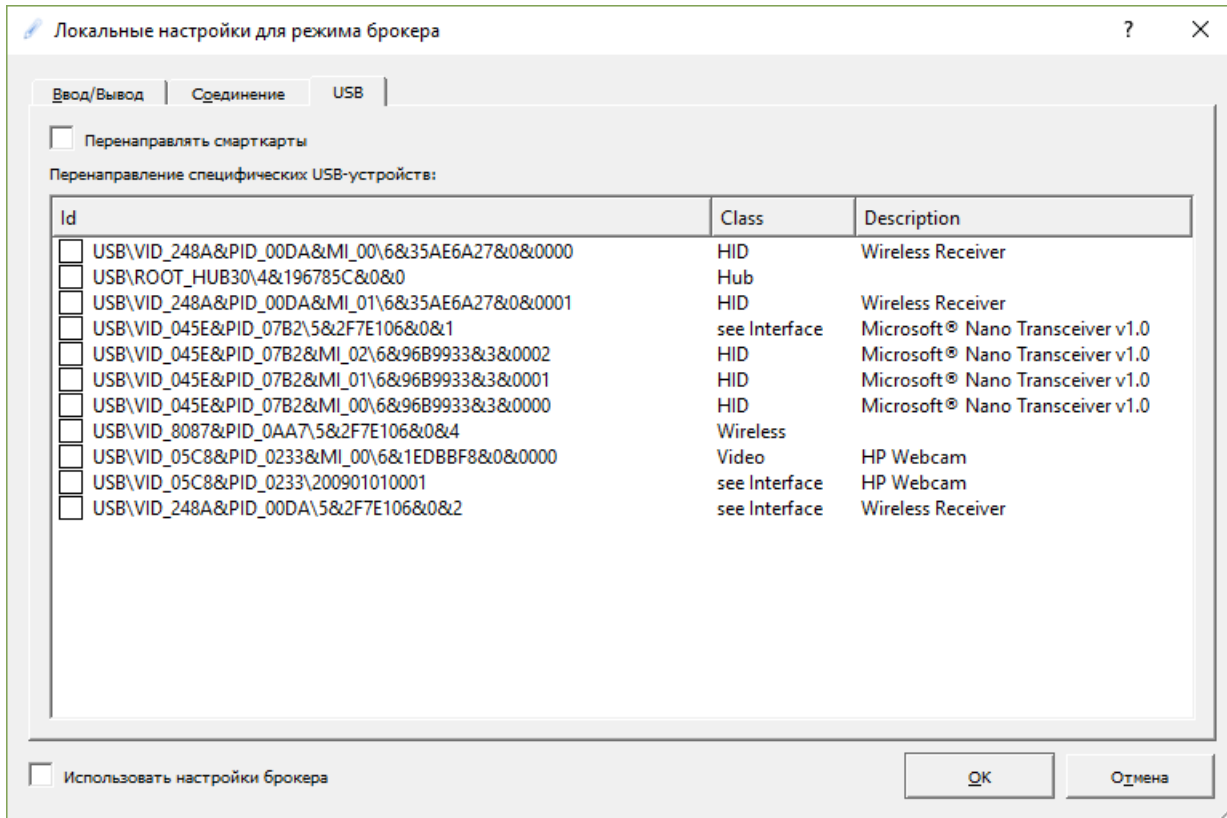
Локальные настройки для режима брокера

?

Ввод/Вывод | Соединение | USB

Перенаправлять смарткарты

Перенаправление специфических USB-устройств:

| Id | Class | Description |
|---|---|---|
| USB\VID_248A&PID_00DA&MI_00\6&35AE6A27&0&0000 | HID | Wireless Receiver |
| USB\ROOT_HUB30\4&196785C&0&0 | Hub | |
| USB\VID_248A&PID_00DA&MI_01\6&35AE6A27&0&0001 | HID | Wireless Receiver |
| USB\VID_045E&PID_07B2\5&2F7E106&0&1 | see Interface | Microsoft® Nano Transceiver v1.0 |
| USB\VID_045E&PID_07B2&MI_02\6&96B9933&3&0002 | HID | Microsoft® Nano Transceiver v1.0 |
| USB\VID_045E&PID_07B2&MI_01\6&96B9933&3&0001 | HID | Microsoft® Nano Transceiver v1.0 |
| USB\VID_045E&PID_07B2&MI_00\6&96B9933&3&0000 | HID | Microsoft® Nano Transceiver v1.0 |
| USB\VID_8087&PID_0AA7\5&2F7E106&0&4 | Wireless | |
| USB\VID_05C8&PID_0233&MI_00\6&1EDBBF8&0&0000 | Video | HP Webcam |
| USB\VID_05C8&PID_0233\200901010001 | see Interface | HP Webcam |
| USB\VID_248A&PID_00DA\5&2F7E106&0&2 | see Interface | Wireless Receiver |

Использовать настройки брокера

OK

Отмена